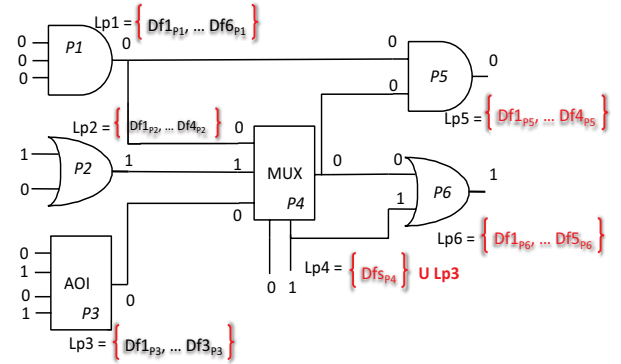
Lp1 = $\{$ Df1$_{P1}$, ... Df6$_{P1}$ $\}$

0
0
0
P1
0

0
0
P5
0

Lp2 = $\{$ Df1$_{P2}$, ... Df4$_{P2}$ $\}$
0

Lp5 = $\{$ Df1$_{P5}$, ... Df4$_{P5}$ $\}$

1
0
P2
1
1
MUX
P4
0
0
P6
1
1

0
Lp6 = $\{$ Df1$_{P6}$, ... Df5$_{P6}$ $\}$

0
1
0
1
AOI
P3
0

Lp4 = $\{$ Dfs$_{P4}$ $\}$ U Lp3
0 1

Lp3 = $\{$ Df1$_{P3}$, ... Df3$_{P3}$ $\}$